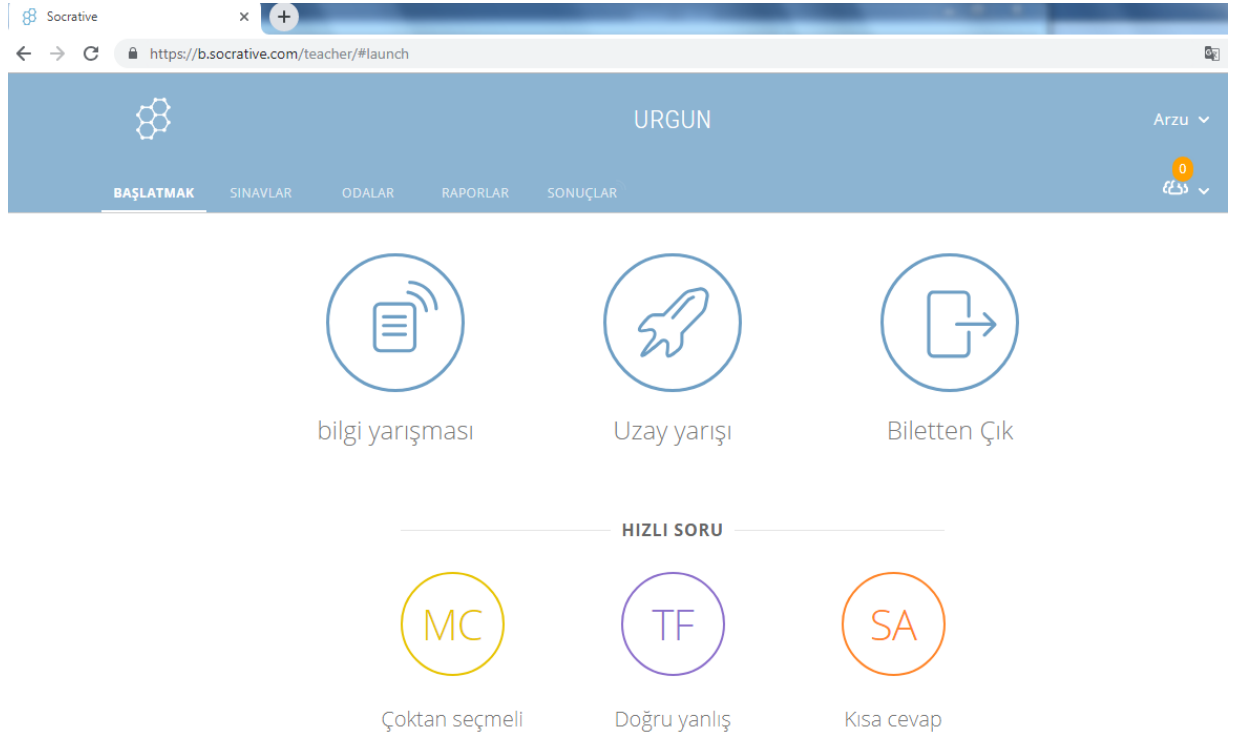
Socrative ×

https://b.socrative.com/teacher/#launch

URGUN

Arzu

BAŞLATMAK SINAVLAR ODALAR RAPORLAR SONUÇLAR

0

bilgi yarışması

Uzay yarışı

Biletten Çık

HIZLI SORU

MC

Çoktan seçmeli

TF

Doğru yanlış

SA

Kısa cevap